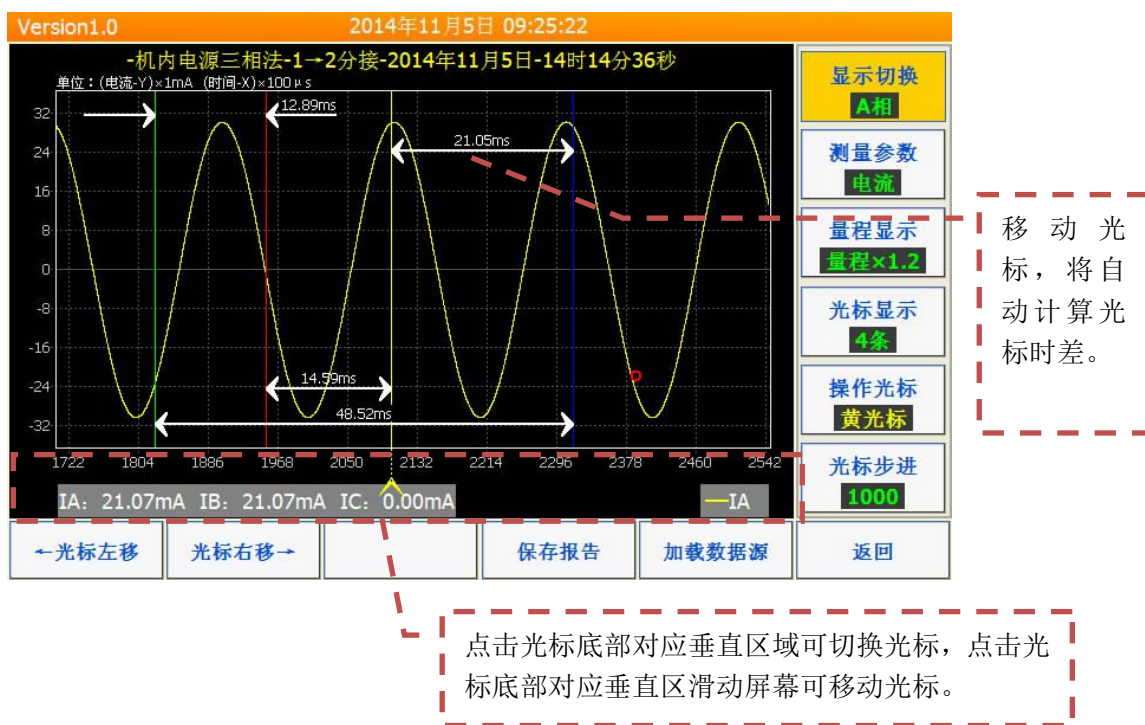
Version1.0 2014年11月5日 09:25:22

-机内电源三相法-1→2分接-2014年11月5日-14时14分36秒

单位：(电流-Y)×1mA (时间-X)×100 μ s

12.89ms

21.05ms

14.59ms

48.52ms

32
24
16
8
0
-8
-16
-24
-32

1722 1804 1886 1968 2050 2132 2214 2296 2378 2460 2542

IA：21.07mA IB：21.07mA IC：0.00mA

—IA

显示切换
A相

测量参数
电流

量程显示
量程×1.2

光标显示
4条

操作光标
黄光标

光标步进
1000

←光标左移 光标右移→ 保存报告 加载数据源 返回

移动光标，将自动计算光标时差。

点击光标底部对应垂直区域可切换光标，点击光标底部对应垂直区滑动屏幕可移动光标。